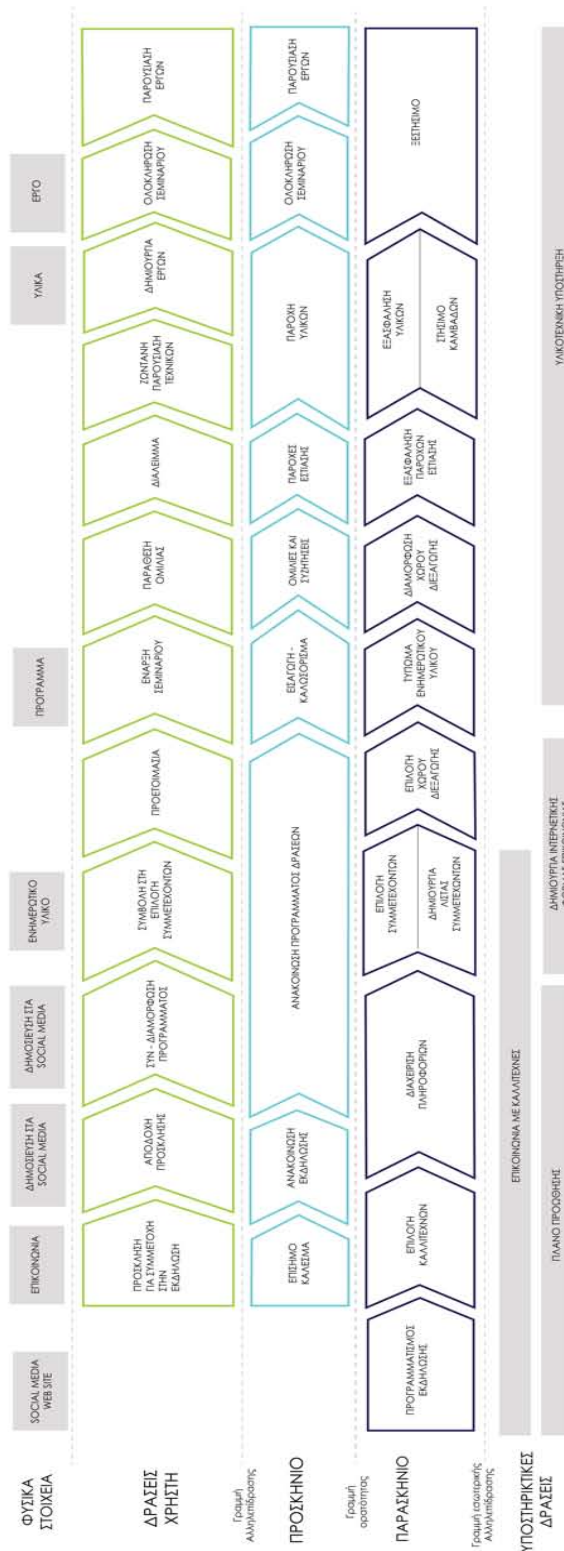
ΦΥΣΙΚΑ ΣΤΟΙΧΕΙΑ

SOCIAL MEDIA WEB SITE | ΕΠΙΚΟΙΝΩΝΙΑ | ΔΗΜΟΣΙΕΥΣΗ ΣΤΑ SOCIAL MEDIA | ΔΗΜΟΣΙΕΥΣΗ ΣΤΑ SOCIAL MEDIA | ΕΝΗΜΕΡΩΤΙΚΟ ΥΛΙΚΟ | ΠΡΟΓΡΑΜΜΑ | ΥΛΙΚΑ | ΕΡΓΟ

ΔΡΑΣΕΙΣ ΧΡΗΣΤΗ

ΠΡΟΣΚΛΗΣΗ ΓΙΑ ΣΥΜΜΕΤΟΧΗ ΣΤΗΝ ΕΚΔΗΛΩΣΗ | ΑΠΟΔΟΧΗ ΠΡΟΣΚΛΗΣΗΣ | ΣΥΝ - ΔΙΑΜΟΡΦΩΣΗ ΠΡΟΓΡΑΜΜΑΤΟΣ | ΣΥΜΒΟΛΗ ΣΤΗ ΕΠΙΛΟΓΗ ΣΥΜΜΕΤΕΧΟΝΤΩΝ | ΠΡΟΕΤΟΙΜΑΣΙΑ | ΕΝΑΡΞΗ ΣΕΜΙΝΑΡΙΟΥ | ΠΑΡΑΘΕΣΗ ΟΜΙΛΙΑΣ | ΔΙΑΛΕΙΜΜΑ | ΖΩΝΤΑΝΗ ΠΑΡΟΥΣΙΑΣΗ ΤΕΧΝΙΚΩΝ | ΔΗΜΙΟΥΡΓΙΑ ΕΡΓΩΝ | ΟΛΟΚΛΗΡΩΣΗ ΣΕΜΙΝΑΡΙΟΥ | ΠΑΡΟΥΣΙΑΣΗ ΕΡΓΩΝ

Γραμμή Αλληλεπίδρασης

ΠΡΟΣΚΗΝΙΟ

ΕΠΙΣΗΜΟ ΚΑΛΕΣΜΑ | ΑΝΑΚΟΙΝΩΣΗ ΕΚΔΗΛΩΣΗΣ | ΑΝΑΚΟΙΝΩΣΗ ΠΡΟΓΡΑΜΜΑΤΟΣ ΔΡΑΣΕΩΝ | ΕΙΣΑΓΩΓΗ - ΚΑΛΩΣΟΡΙΣΜΑ | ΟΜΙΛΙΕΣ ΚΑΙ ΣΥΖΗΤΗΣΕΙΣ | ΠΑΡΟΧΕΣ ΕΣΤΙΑΣΗΣ | ΠΑΡΟΧΗ ΥΛΙΚΩΝ | ΟΛΟΚΛΗΡΩΣΗ ΣΕΜΙΝΑΡΙΟΥ | ΠΑΡΟΥΣΙΑΣΗ ΕΡΓΩΝ

Γραμμή ορατότητας

ΠΑΡΑΣΚΗΝΙΟ

ΠΡΟΓΡΑΜΜΑΤΙΣΜΟΣ ΕΚΔΗΛΩΣΗΣ | ΕΠΙΛΟΓΗ ΚΑΛΛΙΤΕΧΝΩΝ | ΔΙΑΧΕΙΡΙΣΗ ΠΛΗΡΟΦΟΡΙΩΝ | ΕΠΙΛΟΓΗ ΣΥΜΜΕΤΕΧΟΝΤΩΝ / ΔΗΜΙΟΥΡΓΙΑ ΛΙΣΤΑΣ ΣΥΜΜΕΤΕΧΟΝΤΩΝ | ΕΠΙΛΟΓΗ ΧΩΡΟΥ ΔΙΕΞΑΓΩΓΗΣ | ΕΚΤΥΠΩΣΗ ΕΝΗΜΕΡΩΤΙΚΟΥ ΥΛΙΚΟΥ | ΔΙΑΜΟΡΦΩΣΗ ΧΩΡΟΥ ΔΙΕΞΑΓΩΓΗΣ | ΕΞΑΣΦΑΛΙΣΗ ΠΑΡΟΧΩΝ ΕΣΤΙΑΣΗΣ | ΕΞΑΣΦΑΛΙΣΗ ΥΛΙΚΩΝ / ΣΤΗΣΙΜΟ ΚΑΜΒΑΔΩΝ | ΞΕΣΤΗΣΙΜΟ

Γραμμή εσωτερικής Αλληλεπίδρασης

ΥΠΟΣΤΗΡΙΚΤΙΚΕΣ ΔΡΑΣΕΙΣ

ΕΠΙΚΟΙΝΩΝΙΑ ΜΕ ΚΑΛΛΙΤΕΧΝΕΣ

ΠΛΑΝΟ ΠΡΟΩΘΗΣΗΣ | ΔΗΜΙΟΥΡΓΙΑ ΙΝΤΕΡΝΕΤΙΚΗΣ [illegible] | ΥΛΙΚΟΤΕΧΝΙΚΗ ΥΠΟΣΤΗΡΙΞΗ